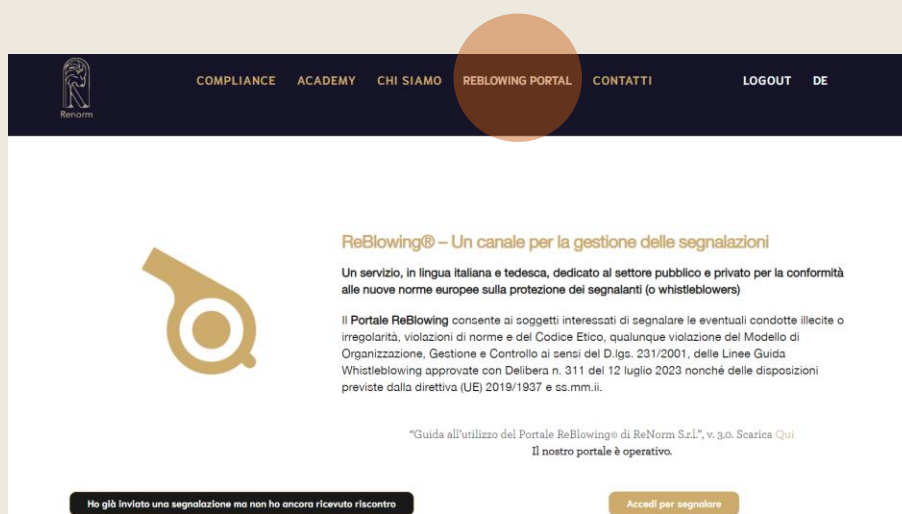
Renorm

COMPLIANCE ACADEMY CHI SIAMO REBLOWING PORTAL CONTATTI LOGOUT DE

ReBlowing® – Un canale per la gestione delle segnalazioni

Un servizio, in lingua italiana e tedesca, dedicato al settore pubblico e privato per la conformità alle nuove norme europee sulla protezione dei segnalanti (o whistleblowers)

Il Portale ReBlowing consente ai soggetti interessati di segnalare le eventuali condotte illecite o irregolarità, violazioni di norme e del Codice Etico, qualunque violazione del Modello di Organizzazione, Gestione e Controllo ai sensi del D.lgs. 231/2001, delle Linee Guida Whistleblowing approvate con Delibera n. 311 del 12 luglio 2023 nonché delle disposizioni previste dalla direttiva (UE) 2019/1937 e ss.mm.ii.

"Guida all'utilizzo del Portale ReBlowing© di ReNorm S.r.l.", v. 3.0. Scarica Qui
Il nostro portale è operativo.

Ho già inviato una segnalazione ma non ho ancora ricevuto riscontro

Accedi per segnalare